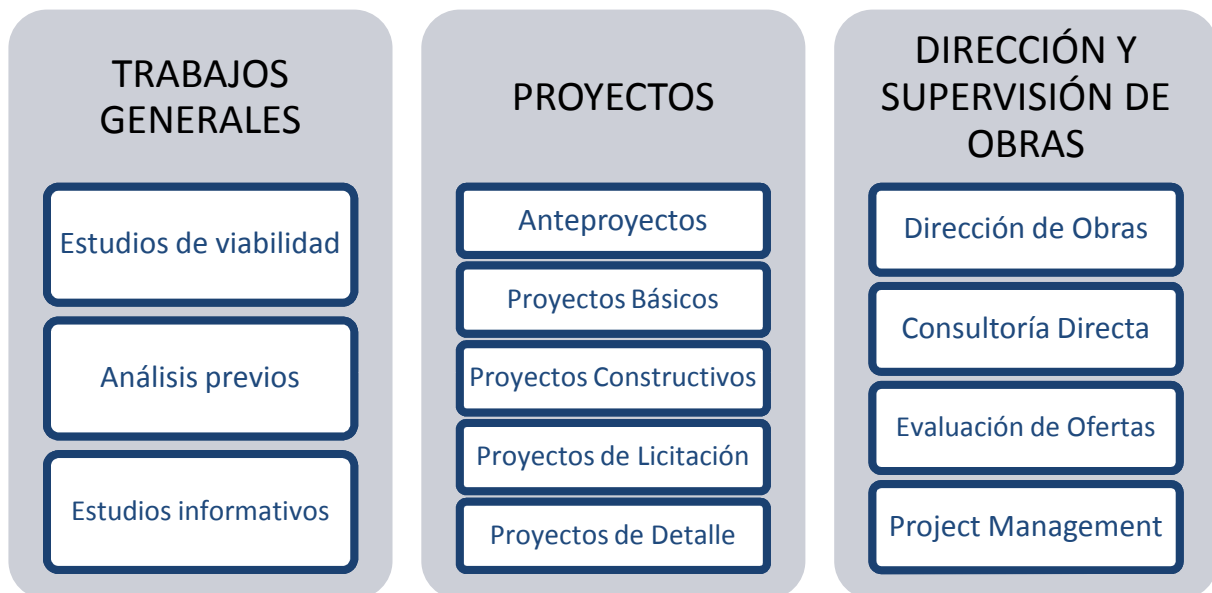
TRABAJOS GENERALES

Estudios de viabilidad

Análisis previos

Estudios informativos

PROYECTOS

Anteproyectos

Proyectos Básicos

Proyectos Constructivos

Proyectos de Licitación

Proyectos de Detalle

DIRECCIÓN Y SUPERVISIÓN DE OBRAS

Dirección de Obras

Consultoría Directa

Evaluación de Ofertas

Project Management